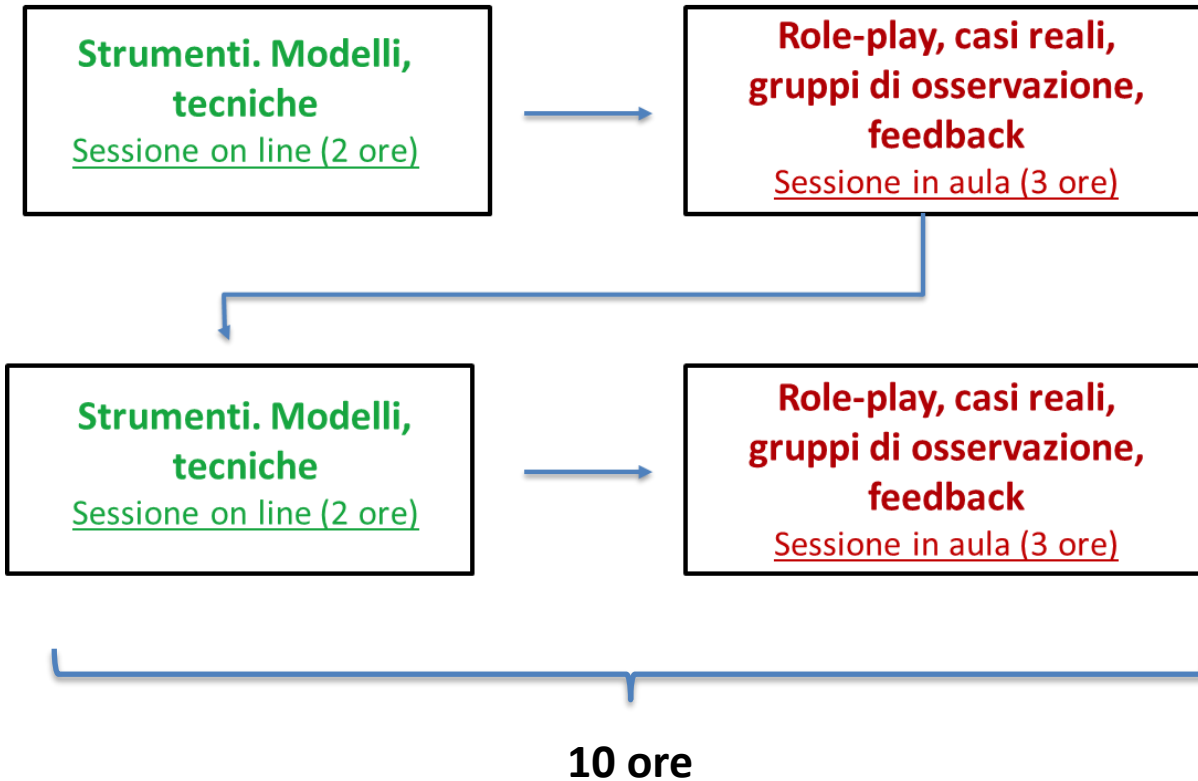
Strumenti. Modelli, tecniche
Sessione on line (2 ore)

Role-play, casi reali, gruppi di osservazione, feedback
Sessione in aula (3 ore)

Strumenti. Modelli, tecniche
Sessione on line (2 ore)

Role-play, casi reali, gruppi di osservazione, feedback
Sessione in aula (3 ore)

10 ore